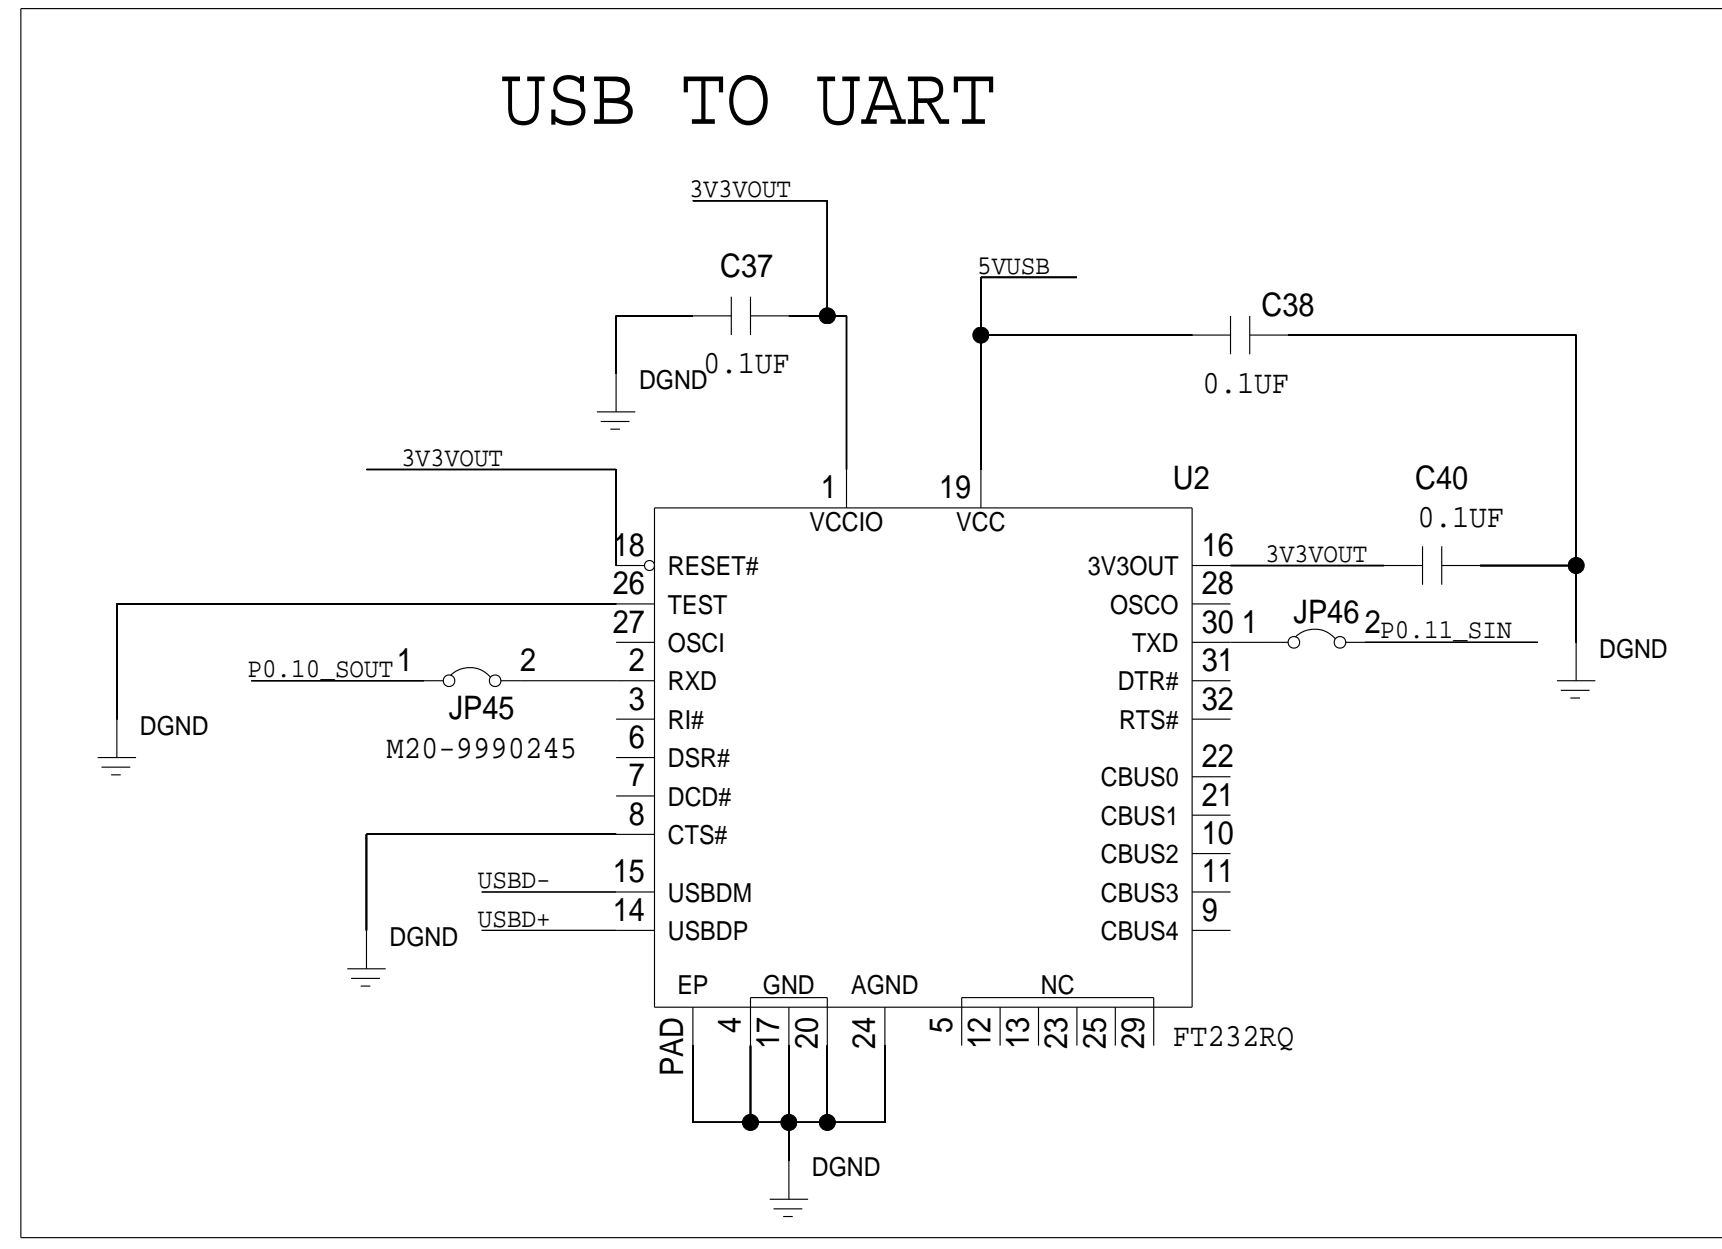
USB TO UART

3V3VOUT

C37

0.1UF

DGND

5VUSB

C38

0.1UF

3V3VOUT

1
VCCIO

19
VCC

U2

C40
0.1UF

18 RESET#
26 TEST
27 OSCI
2 RXD
3 RI#
6 DSR#
7 DCD#
8 CTS#
15 USBDM
14 USBDP

16 3V3OUT
28 OSCO
30 TXD
31 DTR#
32 RTS#
22 CBUS0
21 CBUS1
10 CBUS2
11 CBUS3
9 CBUS4

3V3VOUT

1 JP46 2 P0.11_SIN

DGND

P0.10_SOUT 1 2
JP45
M20-9990245

DGND

USBD-
USBD+

DGND

EP GND AGND NC

PAD 4 17 20 24 5 12 13 23 25 29

FT232RQ

DGND